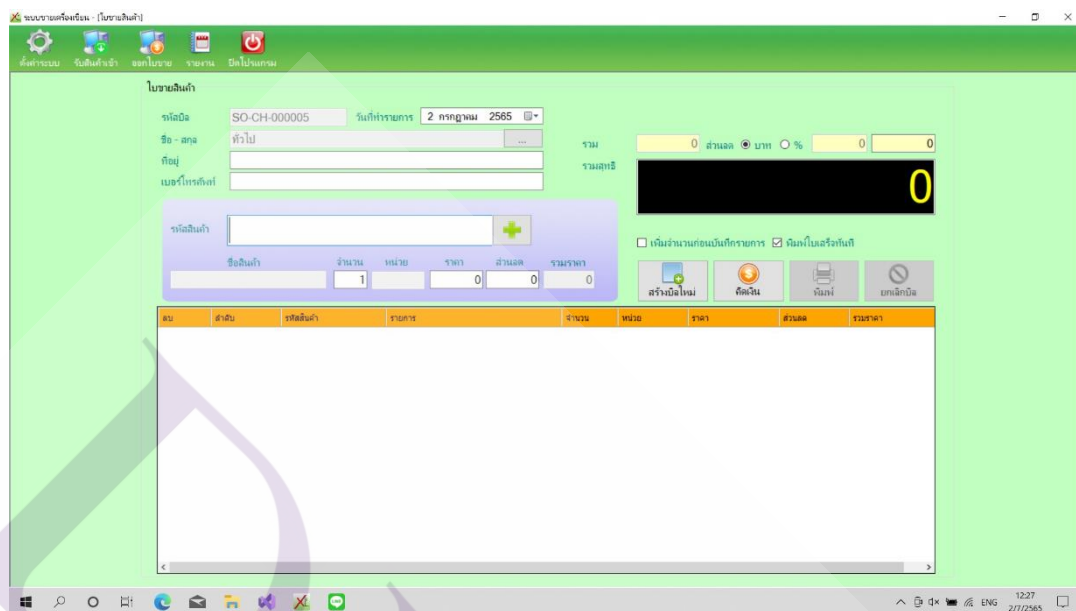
ระบบขายเครื่องเขียน - [ใบขายสินค้า]

ตั้งค่าระบบ รับสินค้าเข้า ออกใบขาย รายงาน ปิดโปรแกรม

ใบขายสินค้า

รหัสบิล SO-CH-000005 วันที่ทำรายการ 2 กรกฎาคม 2565

ชื่อ - สกุล ทั่วไป ...

ที่อยู่

เบอร์โทรศัพท์

รวม 0 ส่วนลด บาท % 0 0

รวมสุทธิ

0

รหัสสินค้า

ชื่อสินค้า จำนวน หน่วย ราคา ส่วนลด รวมราคา

1 0 0 0

เพิ่มจำนวนก่อนบันทึกรายการ พิมพ์ใบเสร็จทันที

สร้างบิลใหม่ คิดเงิน พิมพ์ ยกเลิกบิล

| ลบ | ลำดับ | รหัสสินค้า | รายการ | จำนวน | หน่วย | ราคา | ส่วนลด | รวมราคา |
|---|---|---|---|---|---|---|---|---|

ENG 12:27 2/7/2565